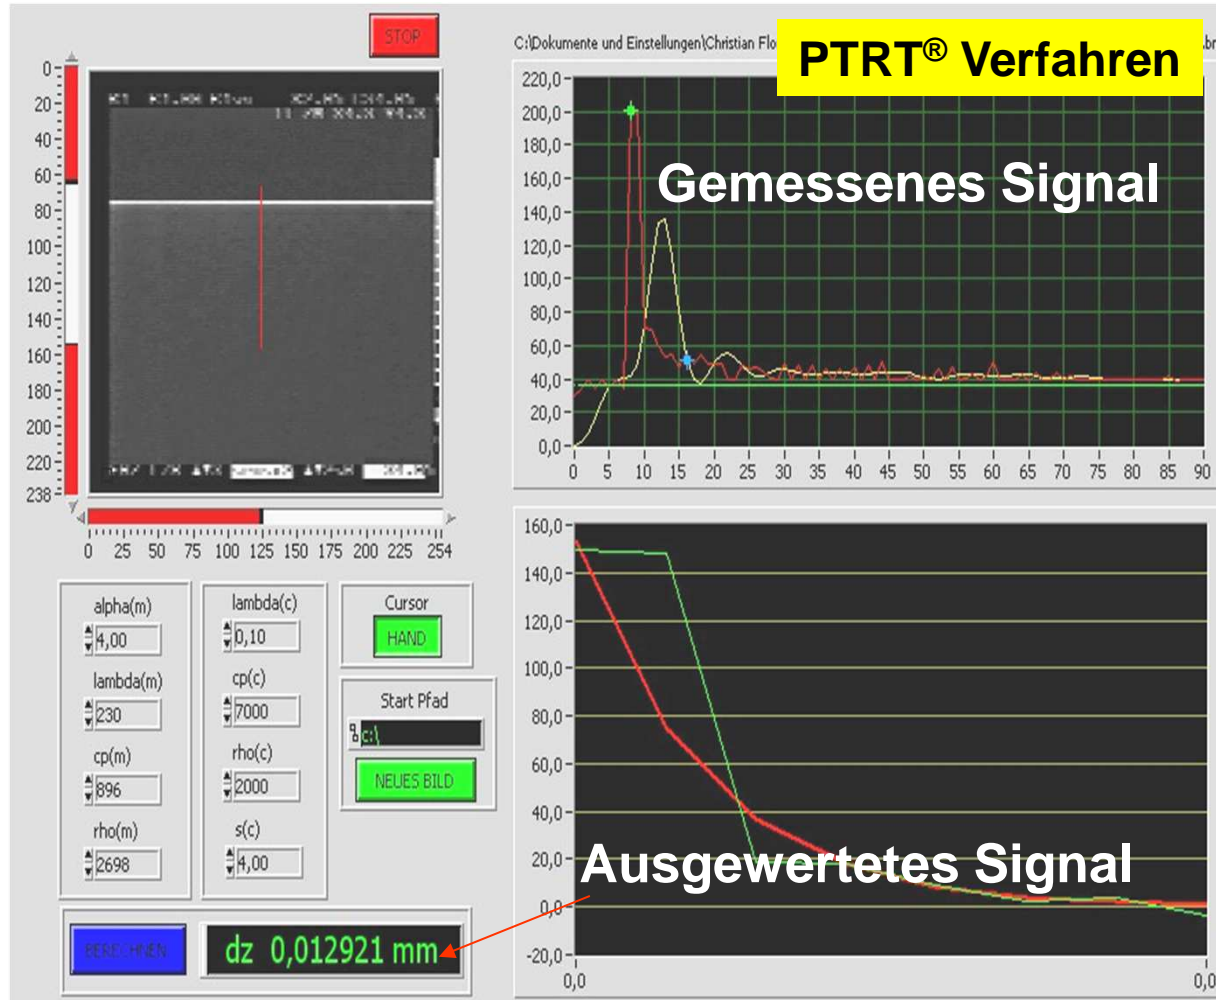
STOP

C:\Dokumente und Einstellungen\Christian Flo

PTRT® Verfahren

0
20
40
60
80
100
120
140
160
180
200
220
238

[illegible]

0 25 50 75 100 125 150 175 200 225 254

220,0
200,0
180,0
160,0
140,0
120,0
100,0
80,0
60,0
40,0
20,0
0,0

0 5 10 15 20 25 30 35 40 45 50 55 60 65 70 75 80 85 90

Gemessenes Signal

alpha(m)
4,00
lambda(m)
230
cp(m)
896
rho(m)
2698

lambda(c)
0,10
cp(c)
7000
rho(c)
2000
s(c)
4,00

Cursor
HAND

Start Pfad
c:\
NEUES BILD

BERECHNEN

dz 0,012921 mm

160,0
140,0
120,0
100,0
80,0
60,0
40,0
20,0
0,0
-20,0

0,0
0,0

Ausgewertetes Signal